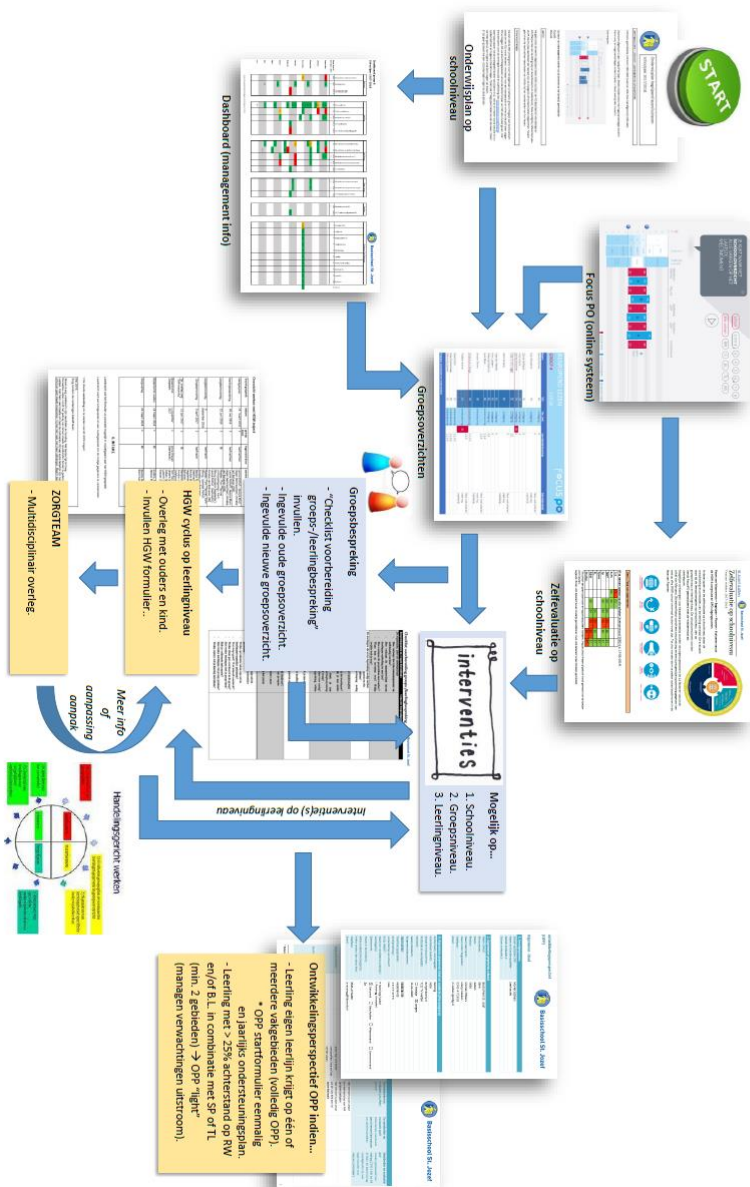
START

Onderwijsplan op schoolniveau

Dashboard (management info)

Focus PO (online systeem)

Groepsoverzichten

Zelfevaluatie op schoolniveau

interventies

Mogelijk op...
1. Schoolniveau.
2. Groepsniveau.
3. Leerlingniveau.

Groepsbespreking
- "Checklist voorbereiding groeps-/leerlingbespreking" invullen.
- Ingevulde oude groepsoverzicht.
- Ingevulde nieuwe groepsoverzicht.

HGW cyclus op leerlingniveau
- Overleg met ouders en kind.
- Invullen HGW formulier.

ZORGTEAM
- Multidisciplinair overleg.

Meer info of aanpassing aanpak

Interventie(s) op leerlingniveau

Handelingsgericht werken

Ontwikkelingsperspectief OPP indien...
- Leerling eigen leerlijn krijgt op één of meerdere vakgebieden (volledig OPP).
* OPP startformulier eenmalig en jaarlijks ondersteuningsplan.
- Leerling met > 25% achterstand op RW en/of B.L. in combinatie met SP of TL (min. 2 gebieden) → OPP "light" (managen verwachtingen uitstroom).

Basisschool St. Jozef

Basisschool St. Jozef